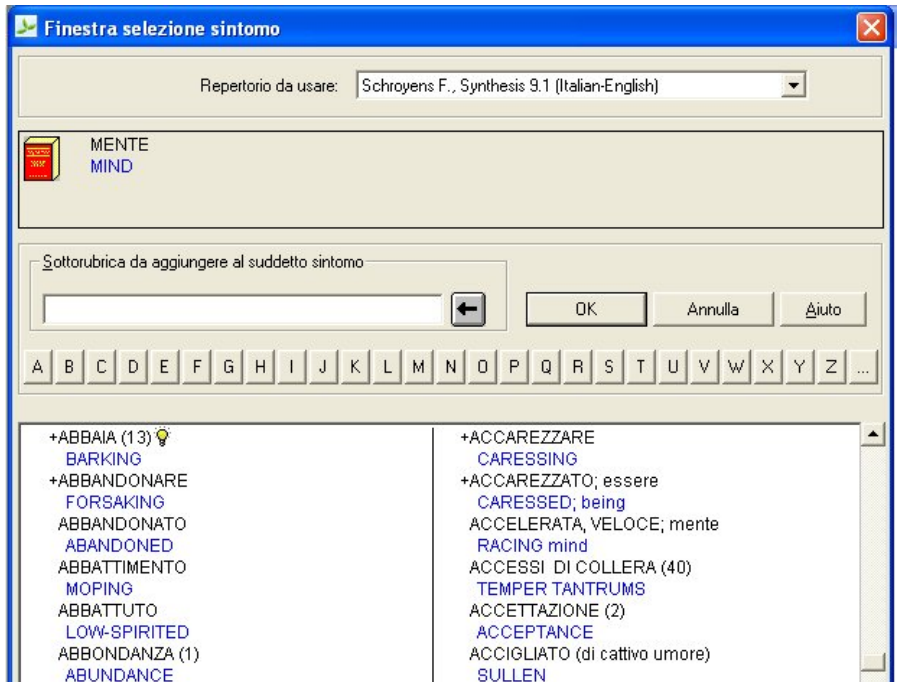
Finestra selezione sintomo

Repertorio da usare: Schroyens F., Synthesis 9.1 (Italian-English)

MENTE
MIND

Sottorubrica da aggiungere al suddetto sintomo

OK Annulla Aiuto

A B C D E F G H I J K L M N O P Q R S T U V W X Y Z ...

+ABBAIA (13)
BARKING
+ABBANDONARE
FORSAKING
ABBANDONATO
ABANDONED
ABBATTIMENTO
MOPING
ABBATTUTO
LOW-SPIRITED
ABBONDANZA (1)
ABUNDANCE

+ACCAREZZARE
CARESSING
+ACCAREZZATO; essere
CARESSED; being
ACCELERATA, VELOCE; mente
RACING mind
ACCESSI DI COLLERA (40)
TEMPER TANTRUMS
ACCETTAZIONE (2)
ACCEPTANCE
ACCIGLIATO (di cattivo umore)
SULLEN